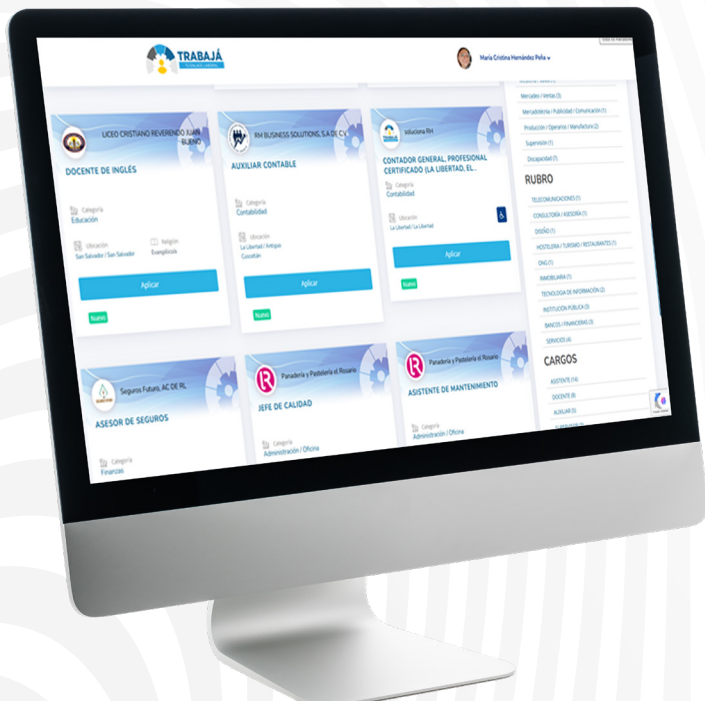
TRABAJÁ

María Cristina Hernández Peña

LICEO CRISTIANO REVERENDO JUAN BUENO

DOCENTE DE INGLÉS

Categoría
Educación

Ubicación
San Salvador / San Salvador

Religión
Evangélicas

Aplicar

Nuevo

RM BUSINESS SOLUTIONS, S.A DE C.V.

AUXILIAR CONTABLE

Categoría
Contabilidad

Ubicación
La Libertad / Antiguo Cuscatlán

Aplicar

Nuevo

Infusiona RH

CONTADOR GENERAL, PROFESIONAL CERTIFICADO (LA LIBERTAD, EL...

Categoría
Contabilidad

Ubicación
La Libertad / La Libertad

Aplicar

Nuevo

Seguros Futuro, AC DE RL

ASESOR DE SEGUROS

Categoría
Finanzas

Panadería y Pastelería el Rosario

JEFE DE CALIDAD

Categoría
Administración / Oficina

Panadería y Pastelería el Rosario

ASISTENTE DE MANTENIMIENTO

Categoría
Administración / Oficina

Mercadeo / Ventas (3)
Mercadotecnia / Publicidad / Comunicación (1)
Producción / Operarios / Manufactura (2)
Supervisión (1)
Discapacidad (1)

RUBRO
TELECOMUNICACIONES (1)
CONSULTORÍA / ASESORÍA (1)
DISEÑO (1)
HOSTELERIA / TURISMO / RESTAURANTES (1)
ONG (1)
INMOBILIARIA (1)
TECNOLOGÍA DE INFORMACIÓN (2)
INSTITUCIÓN PÚBLICA (3)
BANCOS / FINANCIERAS (3)
SERVICIOS (4)

CARGOS
ASISTENTE (14)
DOCENTE (8)
AUXILIAR (5)